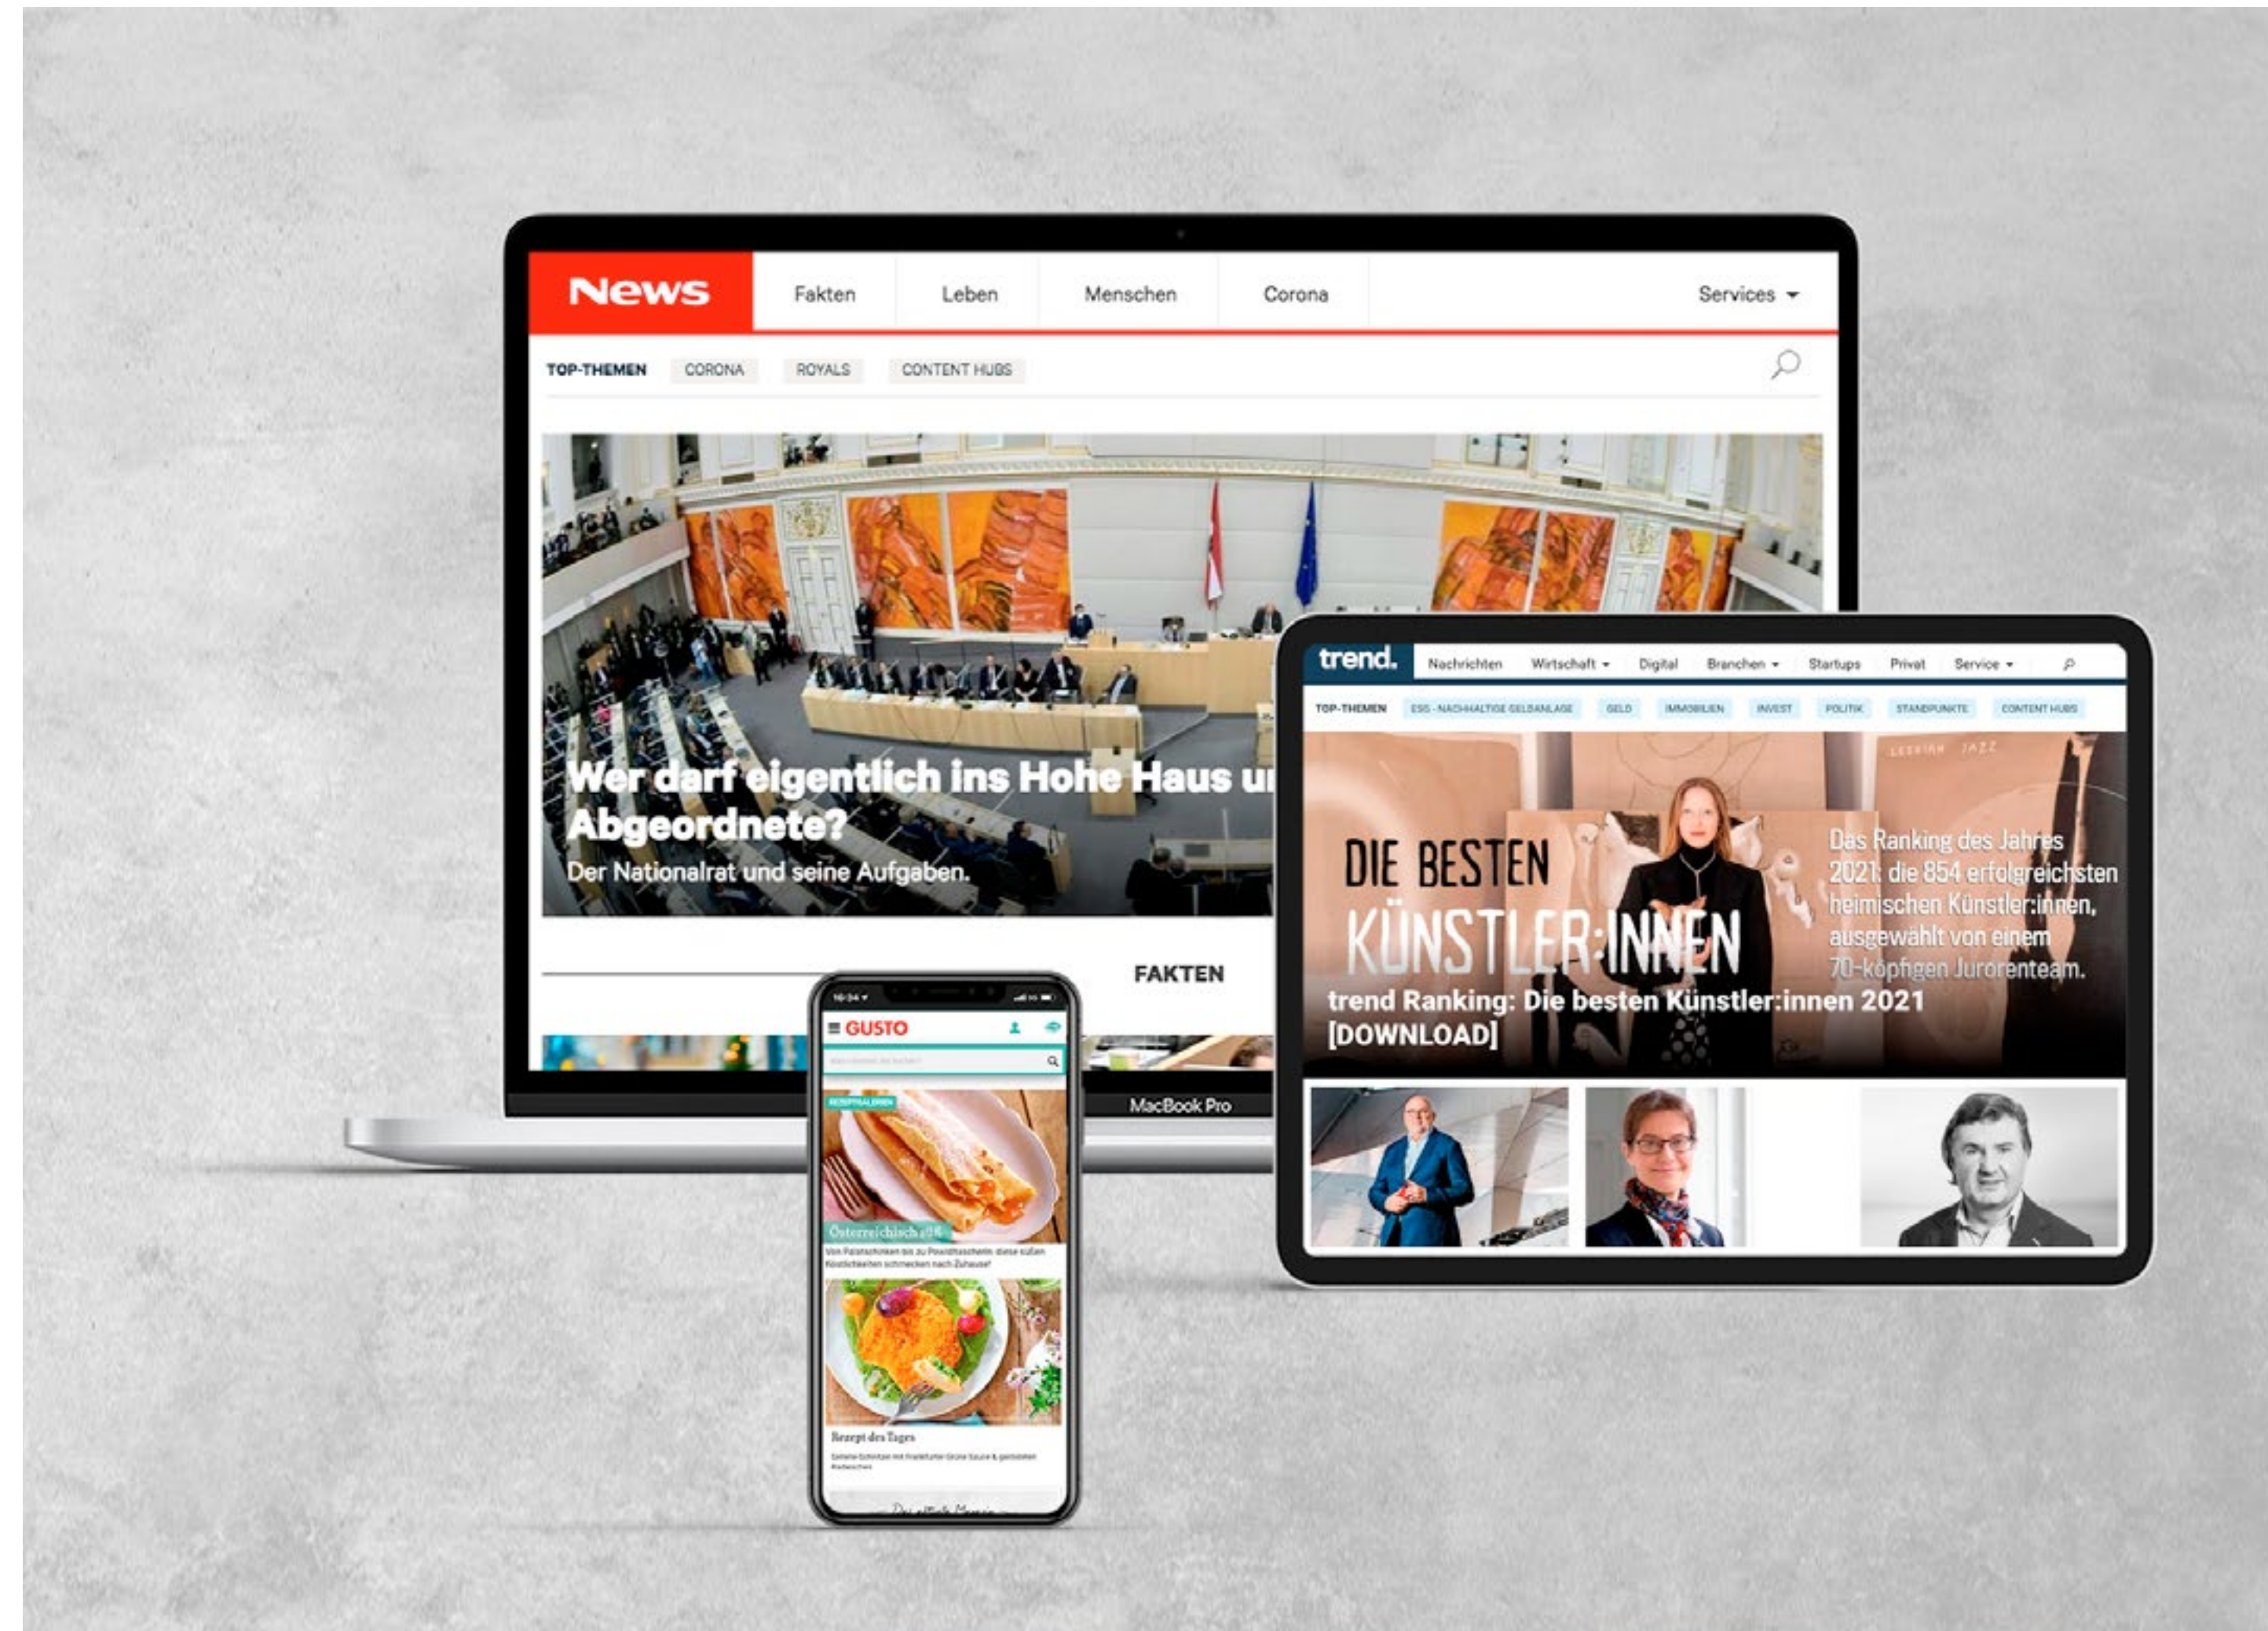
News

Fakten

Leben

Menschen

Corona

Services

TOP-THEMEN CORONA ROYALS CONTENT HUBS

Wer darf eigentlich ins Hohe Haus u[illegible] Abgeordnete?

Der Nationalrat und seine Aufgaben.

FAKTEN

MacBook Pro

GUSTO

Österreichisch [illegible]

Von Palatschinken bis zu Powidltascherln: diese süßen Köstlichkeiten schmecken nach Zuhause!

Rezept des Tages

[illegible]

trend.

Nachrichten Wirtschaft Digital Branchen Startups Privat Service

TOP-THEMEN ESG - NACHHALTIGE GELDANLAGE GELD IMMOBILIEN INVEST POLITIK STANDPUNKTE CONTENT HUBS

DIE BESTEN KÜNSTLER:INNEN

Das Ranking des Jahres 2021: die 854 erfolgreichsten heimischen Künstler:innen, ausgewählt von einem 70-köpfigen Jurorenteam.

trend Ranking: Die besten Künstler:innen 2021 [DOWNLOAD]